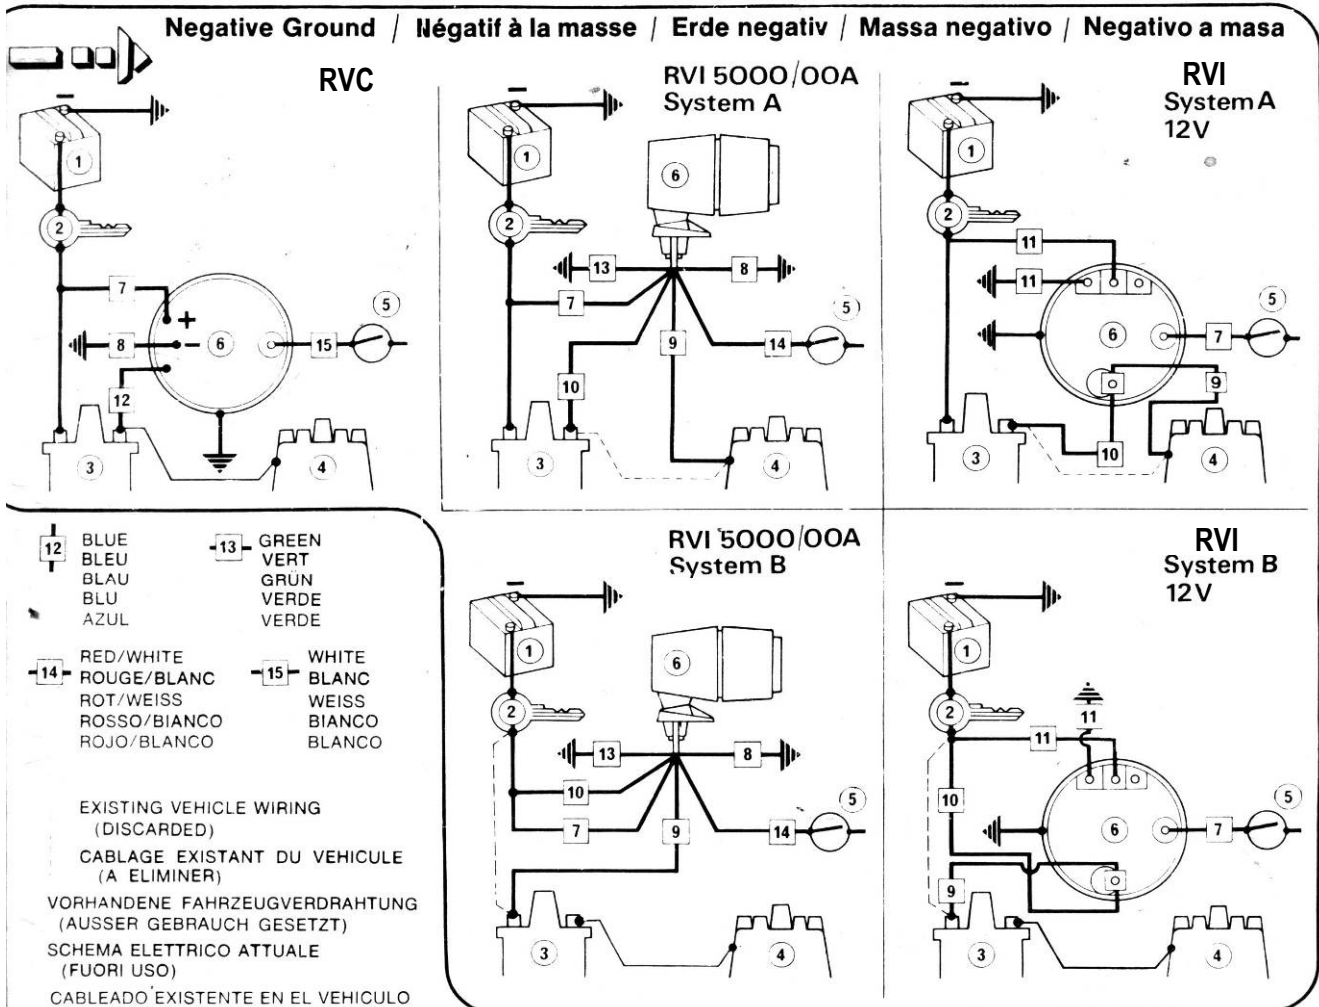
Negative Ground / Négatif à la masse / Erde negativ / Massa negativo / Negativo a masa

RVC

1
2
7
+
8
−
6
15
5
12
3
4

RVI 5000/OOA
System A

1
6
2
13
8
7
5
9
14
10
3
4

RVI
System A
12V

1
2
11
11
6
7
5
9
10
3
4

12 BLUE
BLEU
BLAU
BLU
AZUL

13 GREEN
VERT
GRÜN
VERDE
VERDE

14 RED/WHITE
ROUGE/BLANC
ROT/WEISS
ROSSO/BIANCO
ROJO/BLANCO

15 WHITE
BLANC
WEISS
BIANCO
BLANCO

EXISTING VEHICLE WIRING (DISCARDED)

CABLAGE EXISTANT DU VEHICULE (A ELIMINER)

VORHANDENE FAHRZEUGVERDRAHTUNG (AUSSER GEBRAUCH GESETZT)

SCHEMA ELETTRICO ATTUALE (FUORI USO)

CABLEADO EXISTENTE EN EL VEHICULO

RVI 5000/OOA
System B

1
6
2
13
8
10
5
7
9
14
3
4

RVI
System B
12V

1
11
2
11
10
5
6
7
9
3
4